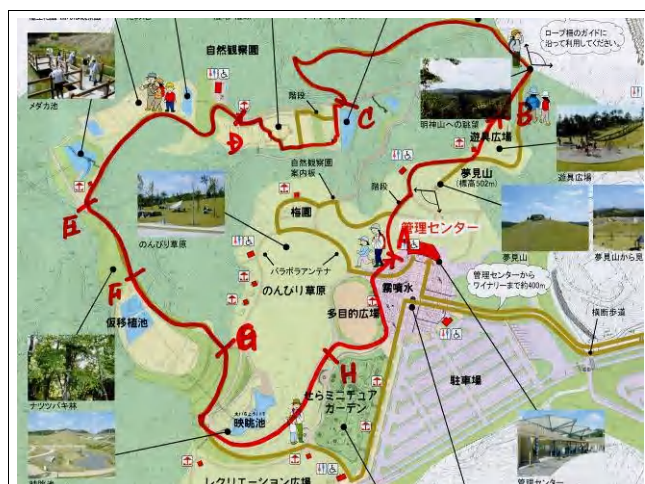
自然観察園

ロープ柵のガイドに沿って利用してください。

メダカ池

階段

C

D

B

明神山への眺望

遊具広場

遊具広場

自然観察園案内板

夢見山 (標高502m)

階段

梅園

管理センター

A

E

のんびり草原

パラボラアンテナ

のんびり草原

夢見山

夢見山から見

管理センターからワイナリーまで約400m

F

霧噴水

多目的広場

横断歩道

仮移植池

G

H

駐車場

ナツツバキ林

とらミニチュアガーデン

映眺池

レクリエーション広場

管理センター